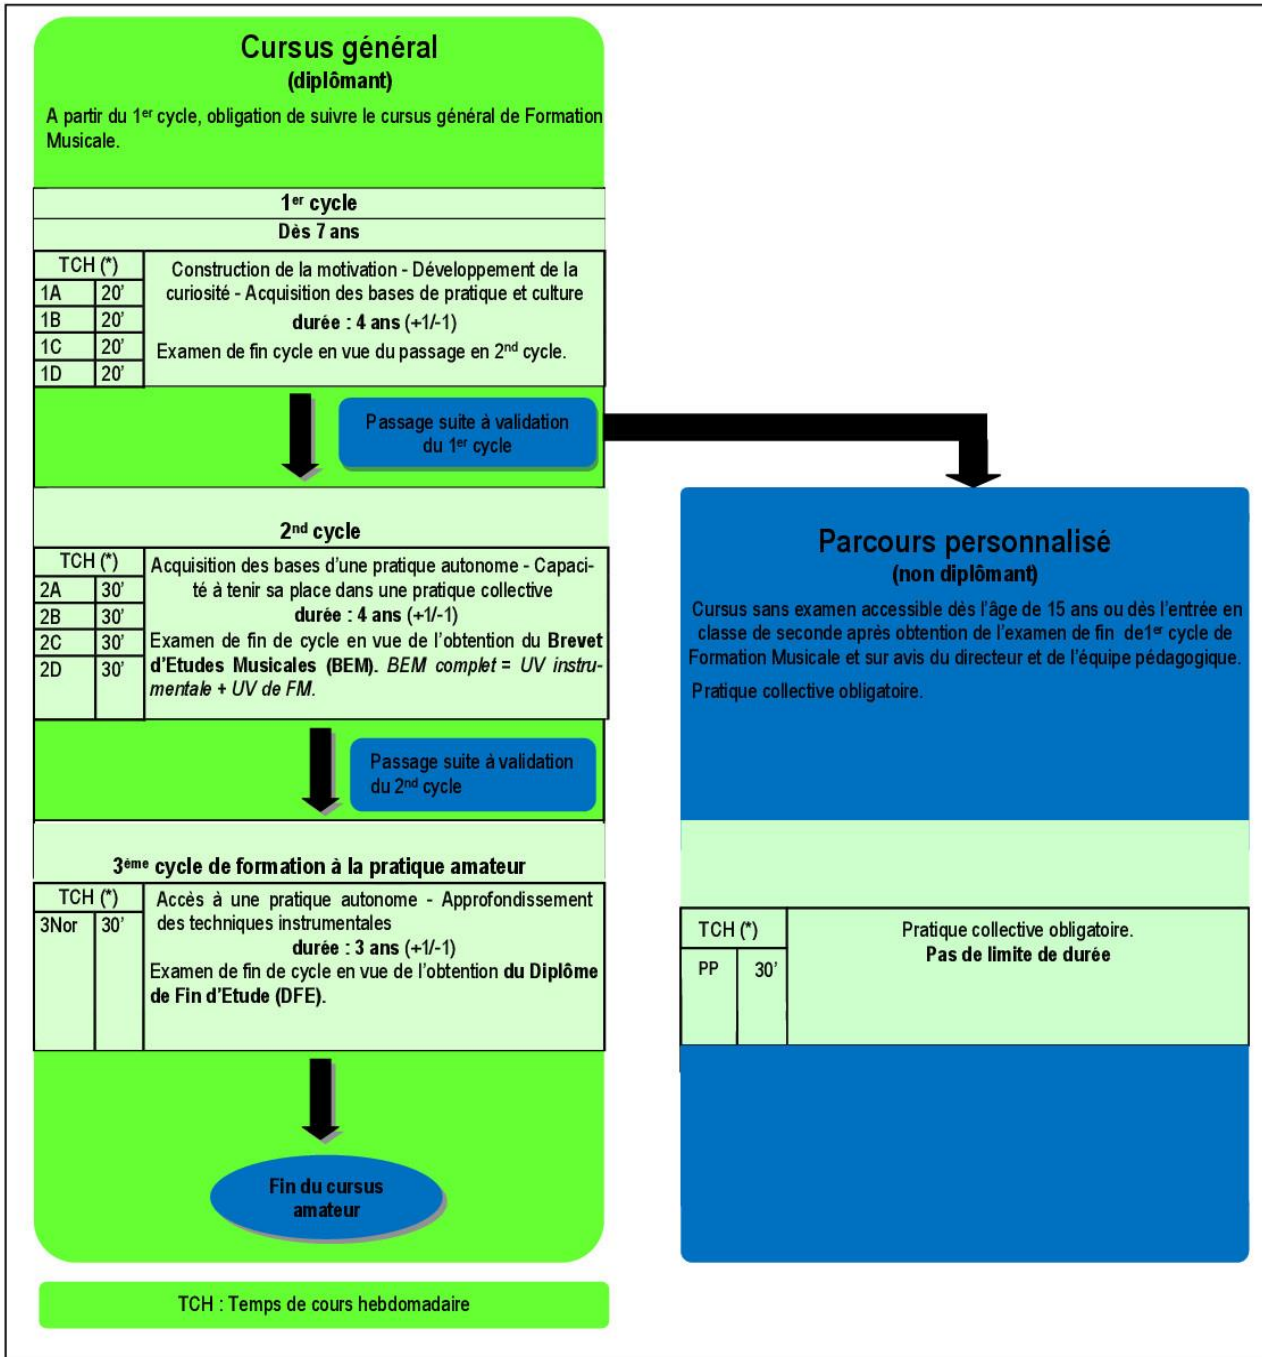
Cursus général
(diplômant)

A partir du 1$^{er}$ cycle, obligation de suivre le cursus général de Formation Musicale.

1$^{er}$ cycle
Dès 7 ans

| TCH (*) | |
|---|---|
| 1A | 20' |
| 1B | 20' |
| 1C | 20' |
| 1D | 20' |

Construction de la motivation - Développement de la curiosité - Acquisition des bases de pratique et culture
durée : 4 ans (+1/-1)
Examen de fin cycle en vue du passage en 2$^{nd}$ cycle.

Passage suite à validation du 1$^{er}$ cycle

2$^{nd}$ cycle

| TCH (*) | |
|---|---|
| 2A | 30' |
| 2B | 30' |
| 2C | 30' |
| 2D | 30' |

Acquisition des bases d'une pratique autonome - Capacité à tenir sa place dans une pratique collective
durée : 4 ans (+1/-1)
Examen de fin de cycle en vue de l'obtention du Brevet d'Etudes Musicales (BEM). BEM complet = UV instrumentale + UV de FM.

Passage suite à validation du 2$^{nd}$ cycle

3$^{ème}$ cycle de formation à la pratique amateur

| TCH (*) | |
|---|---|
| 3Nor | 30' |

Accès à une pratique autonome - Approfondissement des techniques instrumentales
durée : 3 ans (+1/-1)
Examen de fin de cycle en vue de l'obtention du Diplôme de Fin d'Etude (DFE).

Fin du cursus amateur

TCH : Temps de cours hebdomadaire

Parcours personnalisé
(non diplômant)

Cursus sans examen accessible dès l'âge de 15 ans ou dès l'entrée en classe de seconde après obtention de l'examen de fin de1$^{er}$ cycle de Formation Musicale et sur avis du directeur et de l'équipe pédagogique.

Pratique collective obligatoire.

| TCH (*) | |
|---|---|
| PP | 30' |

Pratique collective obligatoire.
Pas de limite de durée